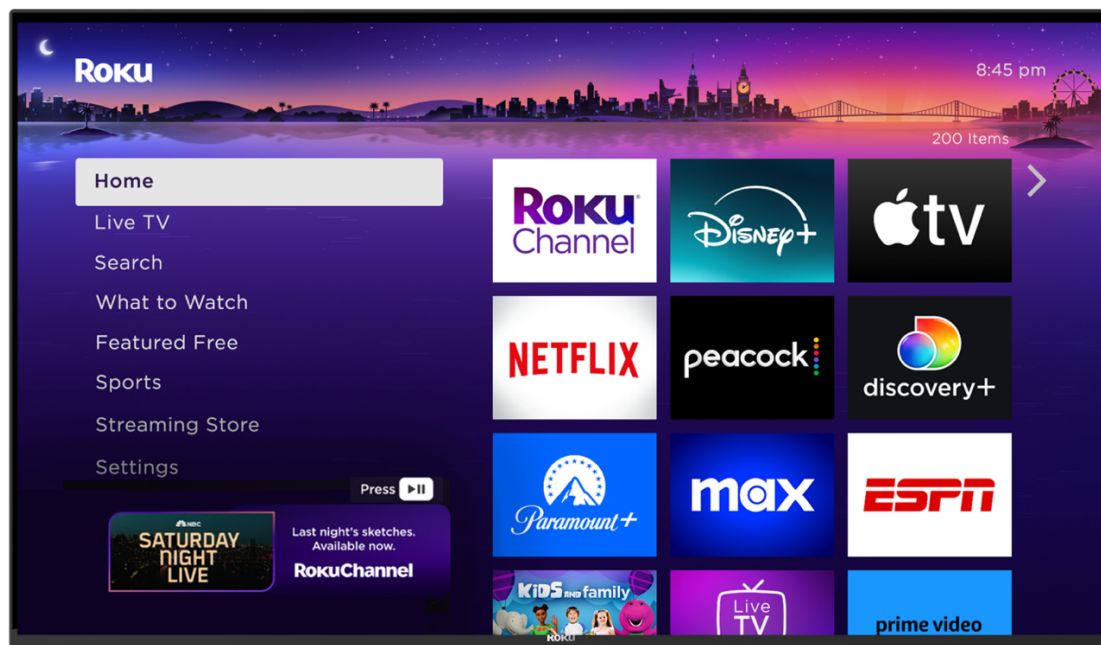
Roku

8:45 pm

200 Items

Home
Live TV
Search
What to Watch
Featured Free
Sports
Streaming Store
Settings

Press

NBC
SATURDAY NIGHT LIVE

Last night's sketches. Available now.
RokuChannel

Roku Channel

Disney+

tv

NETFLIX

peacock

discovery+

Paramount+

max

ESPN

KIDS and family

Live TV

prime video

ROKU